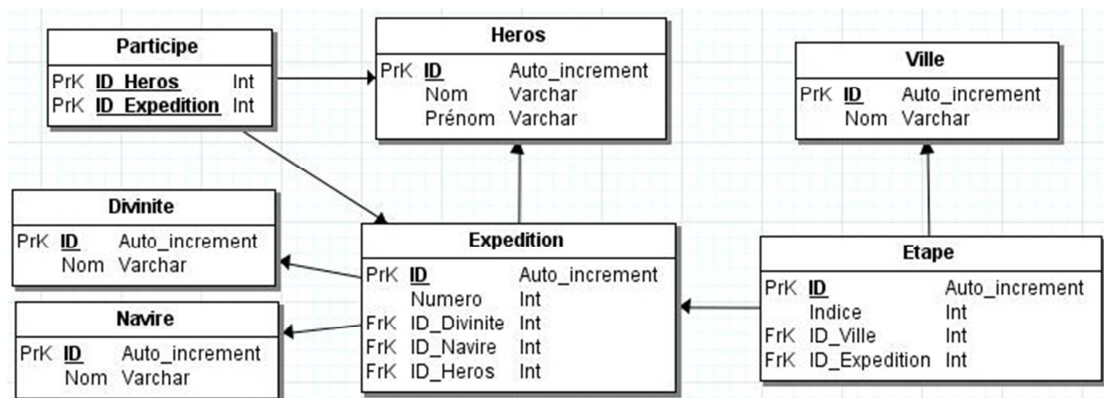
Participe

| | | |
|---|---|---|
| PrK | ID_Heros | Int |
| PrK | ID_Expedition | Int |

Heros

| | | |
|---|---|---|
| PrK | ID | Auto_increment |
| | Nom | Varchar |
| | Prénom | Varchar |

Ville

| | | |
|---|---|---|
| PrK | ID | Auto_increment |
| | Nom | Varchar |

Divinite

| | | |
|---|---|---|
| PrK | ID | Auto_increment |
| | Nom | Varchar |

Expedition

| | | |
|---|---|---|
| PrK | ID | Auto_increment |
| | Numero | Int |
| FrK | ID_Divinite | Int |
| FrK | ID_Navire | Int |
| FrK | ID_Heros | Int |

Etape

| | | |
|---|---|---|
| PrK | ID | Auto_increment |
| | Indice | Int |
| FrK | ID_Ville | Int |
| FrK | ID_Expedition | Int |

Navire

| | | |
|---|---|---|
| PrK | ID | Auto_increment |
| | Nom | Varchar |